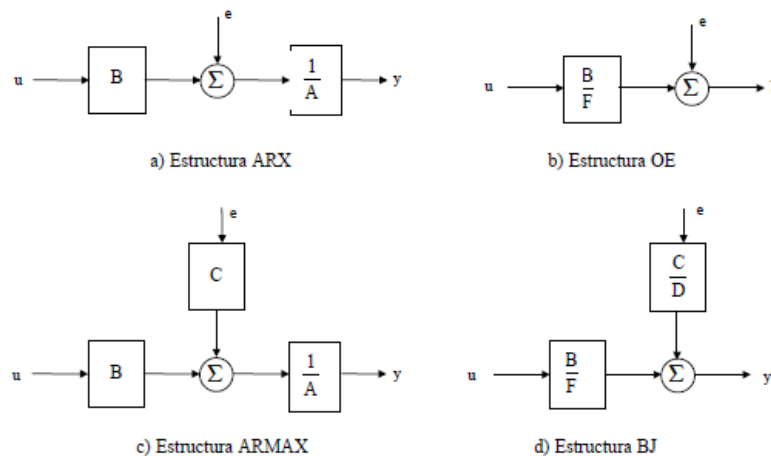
e
u
B
$\Sigma$
$\frac{1}{A}$
y

a) Estructura ARX

e
u
$\frac{B}{F}$
$\Sigma$

b) Estructura OE

e
C
u
B
$\Sigma$
$\frac{1}{A}$
y

c) Estructura ARMAX

e
$\frac{C}{D}$
u
$\frac{B}{F}$
$\Sigma$
y

d) Estructura BJ